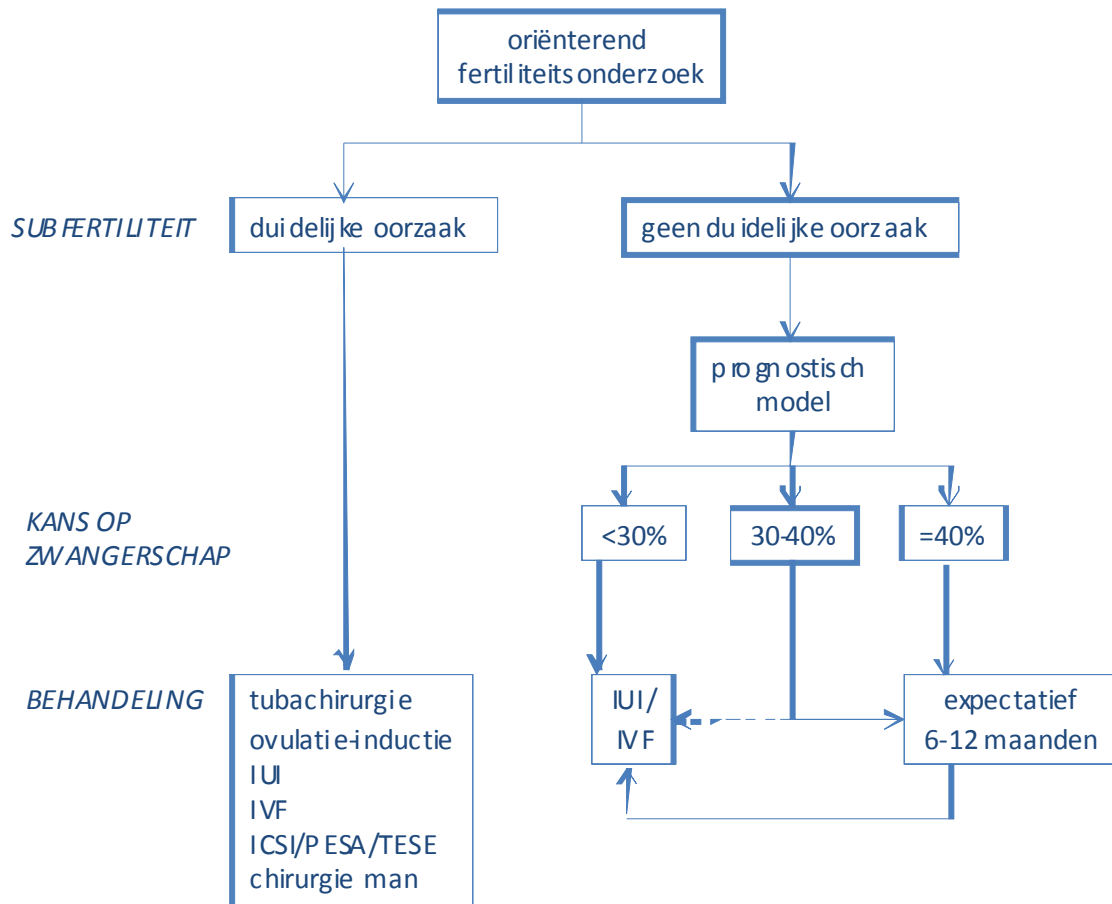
oriënterend fertiliteitsonderzoek

SUBFERTILITEIT

duidelijke oorzaak

geen duidelijke oorzaak

prognostisch model

KANS OP ZWANGERSCHAP

<30%

30-40%

=40%

BEHANDELING

tubachirurgie
ovulatie-inductie
IUI
IVF
ICSI/PESA/TESE
chirurgie man

IUI/ IVF

expectatief 6-12 maanden